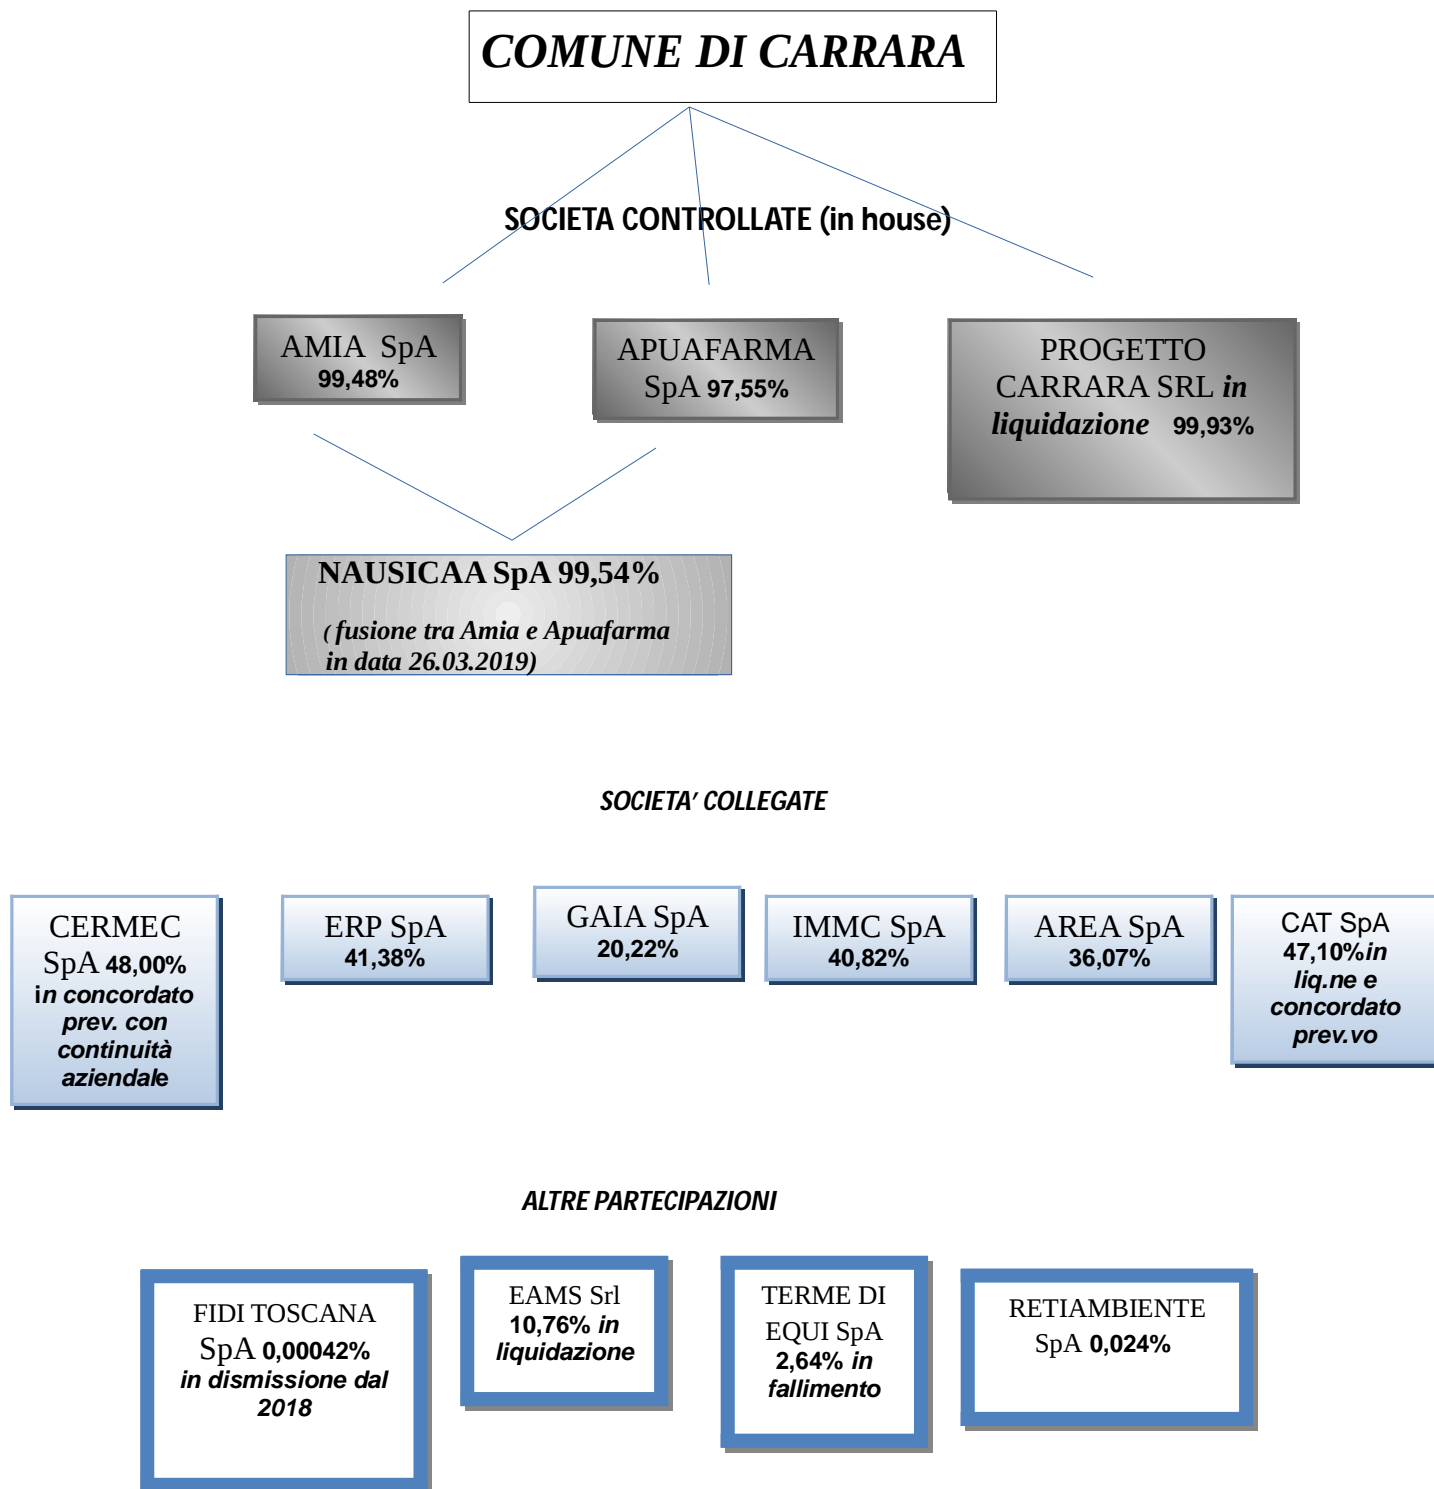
COMUNE DI CARRARA

SOCIETA CONTROLLATE (in house)

AMIA SpA 99,48%

APUAFARMA SpA 97,55%

PROGETTO CARRARA SRL in liquidazione 99,93%

NAUSICAA SpA 99,54%

( fusione tra Amia e Apuafarma in data 26.03.2019)

SOCIETA' COLLEGATE

CERMEC SpA 48,00% in concordato prev. con continuità aziendale

ERP SpA 41,38%

GAIA SpA 20,22%

IMMC SpA 40,82%

AREA SpA 36,07%

CAT SpA 47,10%in liq.ne e concordato prev.vo

ALTRE PARTECIPAZIONI

FIDI TOSCANA SpA 0,00042% in dismissione dal 2018

EAMS Srl 10,76% in liquidazione

TERME DI EQUI SpA 2,64% in fallimento

RETIAMBIENTE SpA 0,024%